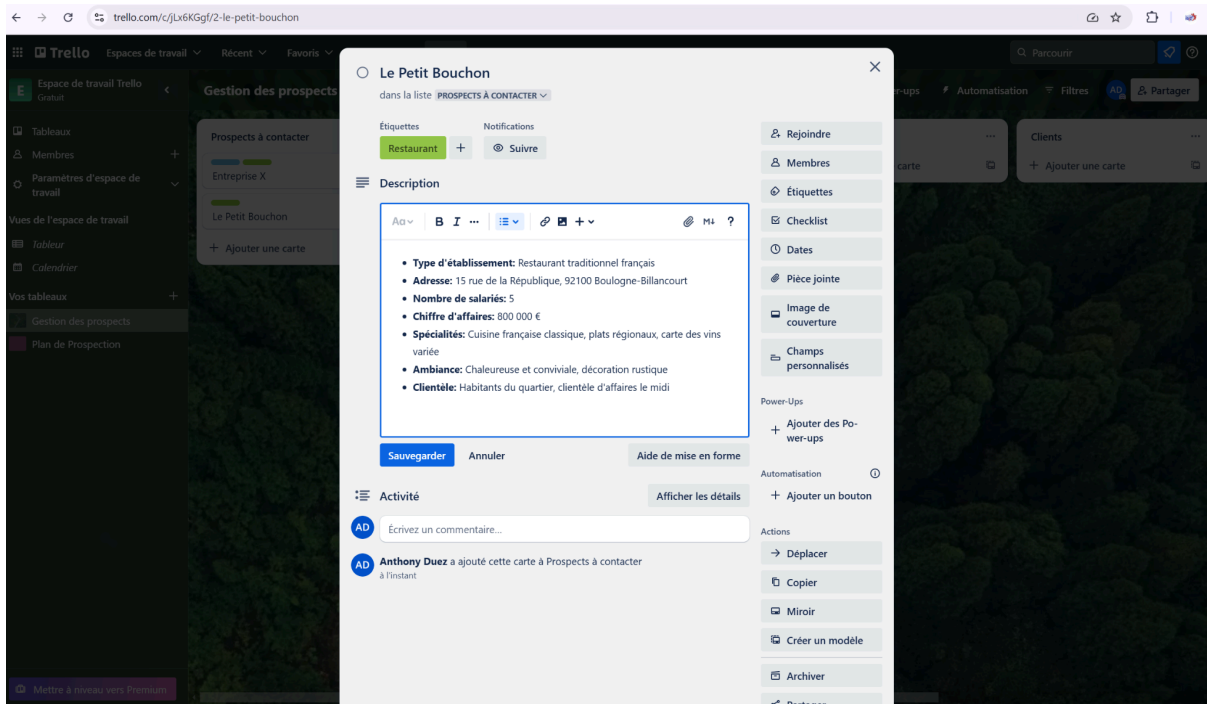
trello.com/c/jLx6KGgf/2-le-petit-bouchon

Trello Espaces de travail Récent Favoris

Parcourir

Espace de travail Trello
Gratuit

Gestion des prospects

Tableaux
Membres
Paramètres d'espace de travail
Vues de l'espace de travail
Tableur
Calendrier
Vos tableaux
Gestion des prospects
Plan de Prospection
Mettre à niveau vers Premium

Prospects à contacter
Entreprise X
Le Petit Bouchon
+ Ajouter une carte

Power-ups Automatisation Filtres AD Partager

carte
Clients
+ Ajouter une carte

Le Petit Bouchon
dans la liste PROSPECTS À CONTACTER

Étiquettes
Restaurant +
Notifications
Suivre

Description

Aa B I ··· M↓ ?

- **Type d'établissement:** Restaurant traditionnel français
- **Adresse:** 15 rue de la République, 92100 Boulogne-Billancourt
- **Nombre de salariés:** 5
- **Chiffre d'affaires:** 800 000 €
- **Spécialités:** Cuisine française classique, plats régionaux, carte des vins variée
- **Ambiance:** Chaleureuse et conviviale, décoration rustique
- **Clientèle:** Habitants du quartier, clientèle d'affaires le midi

Sauvegarder Annuler Aide de mise en forme

Activité Afficher les détails

AD Écrivez un commentaire...

AD **Anthony Duez** a ajouté cette carte à Prospects à contacter
à l'instant

Rejoindre
Membres
Étiquettes
Checklist
Dates
Pièce jointe
Image de couverture
Champs personnalisés
Power-Ups
+ Ajouter des Power-ups
Automatisation
+ Ajouter un bouton
Actions
→ Déplacer
Copier
Miroir
Créer un modèle
Archiver
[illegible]